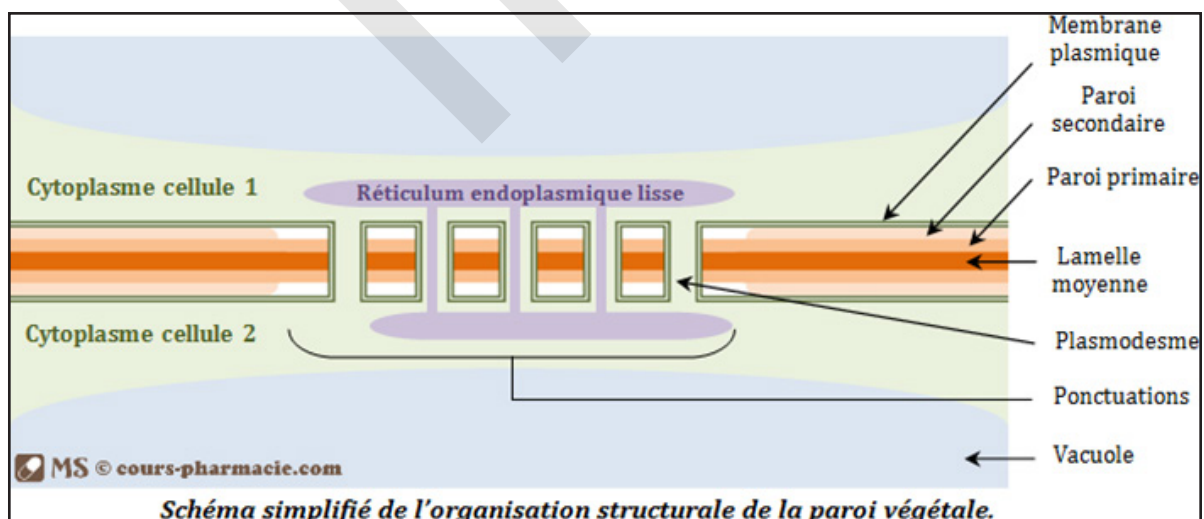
Membrane plasmique

Paroi secondaire

Paroi primaire

Cytoplasme cellule 1

Réticulum endoplasmique lisse

Lamelle moyenne

Cytoplasme cellule 2

Plasmodesme

Ponctuations

Vacuole

MS © cours-pharmacie.com

Schéma simplifié de l'organisation structurale de la paroi végétale.